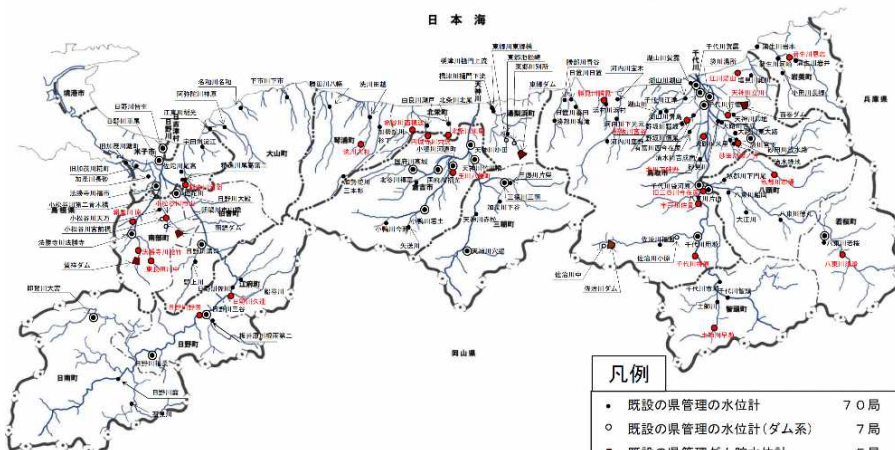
日本海

凡例

既設の県管理の水位計　70局

既設の県管理の水位計(ダム系)　7局

兵庫県

岡山県

米子市

境港市

日吉津村

大山町

琴浦町

北栄町

湯梨浜町

倉吉市

三朝町

鳥取市

岩美町

八頭町

若桜町

智頭町

日南町

日野町

江府町

南部町

伯耆町

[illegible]